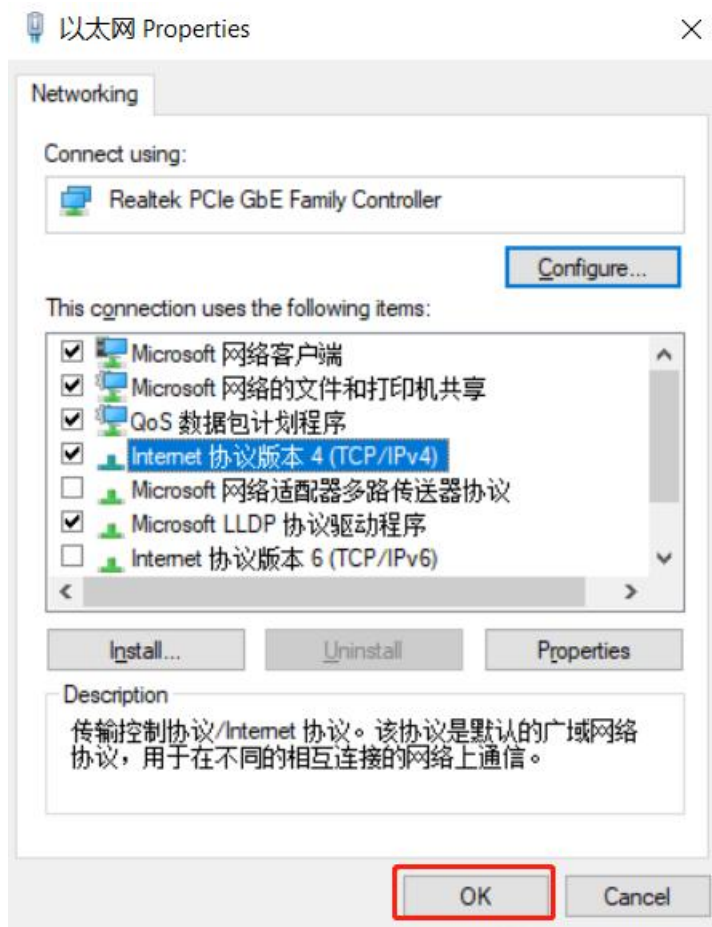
以太网 Properties

Networking

Connect using:

Realtek PCIe GbE Family Controller

Configure...

This connection uses the following items:

Microsoft 网络客户端
Microsoft 网络的文件和打印机共享
QoS 数据包计划程序
Internet 协议版本 4 (TCP/IPv4)
Microsoft 网络适配器多路传送器协议
Microsoft LLDP 协议驱动程序
Internet 协议版本 6 (TCP/IPv6)

Install... Uninstall Properties

Description
传输控制协议/Internet 协议。该协议是默认的广域网络协议，用于在不同的相互连接的网络上通信。

OK Cancel